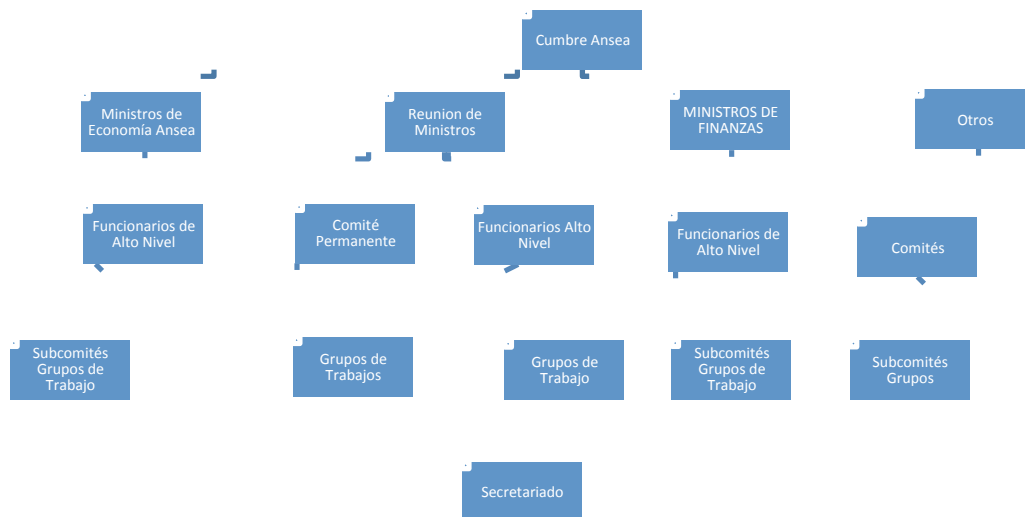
Cumbre Ansea

Ministros de Economía Ansea

Reunion de Ministros

MINISTROS DE FINANZAS

Otros

Funcionarios de Alto Nivel

Comité Permanente

Funcionarios Alto Nivel

Funcionarios de Alto Nivel

Comités

Subcomités Grupos de Trabajo

Grupos de Trabajos

Grupos de Trabajo

Subcomités Grupos de Trabajo

Subcomités Grupos

Secretariado